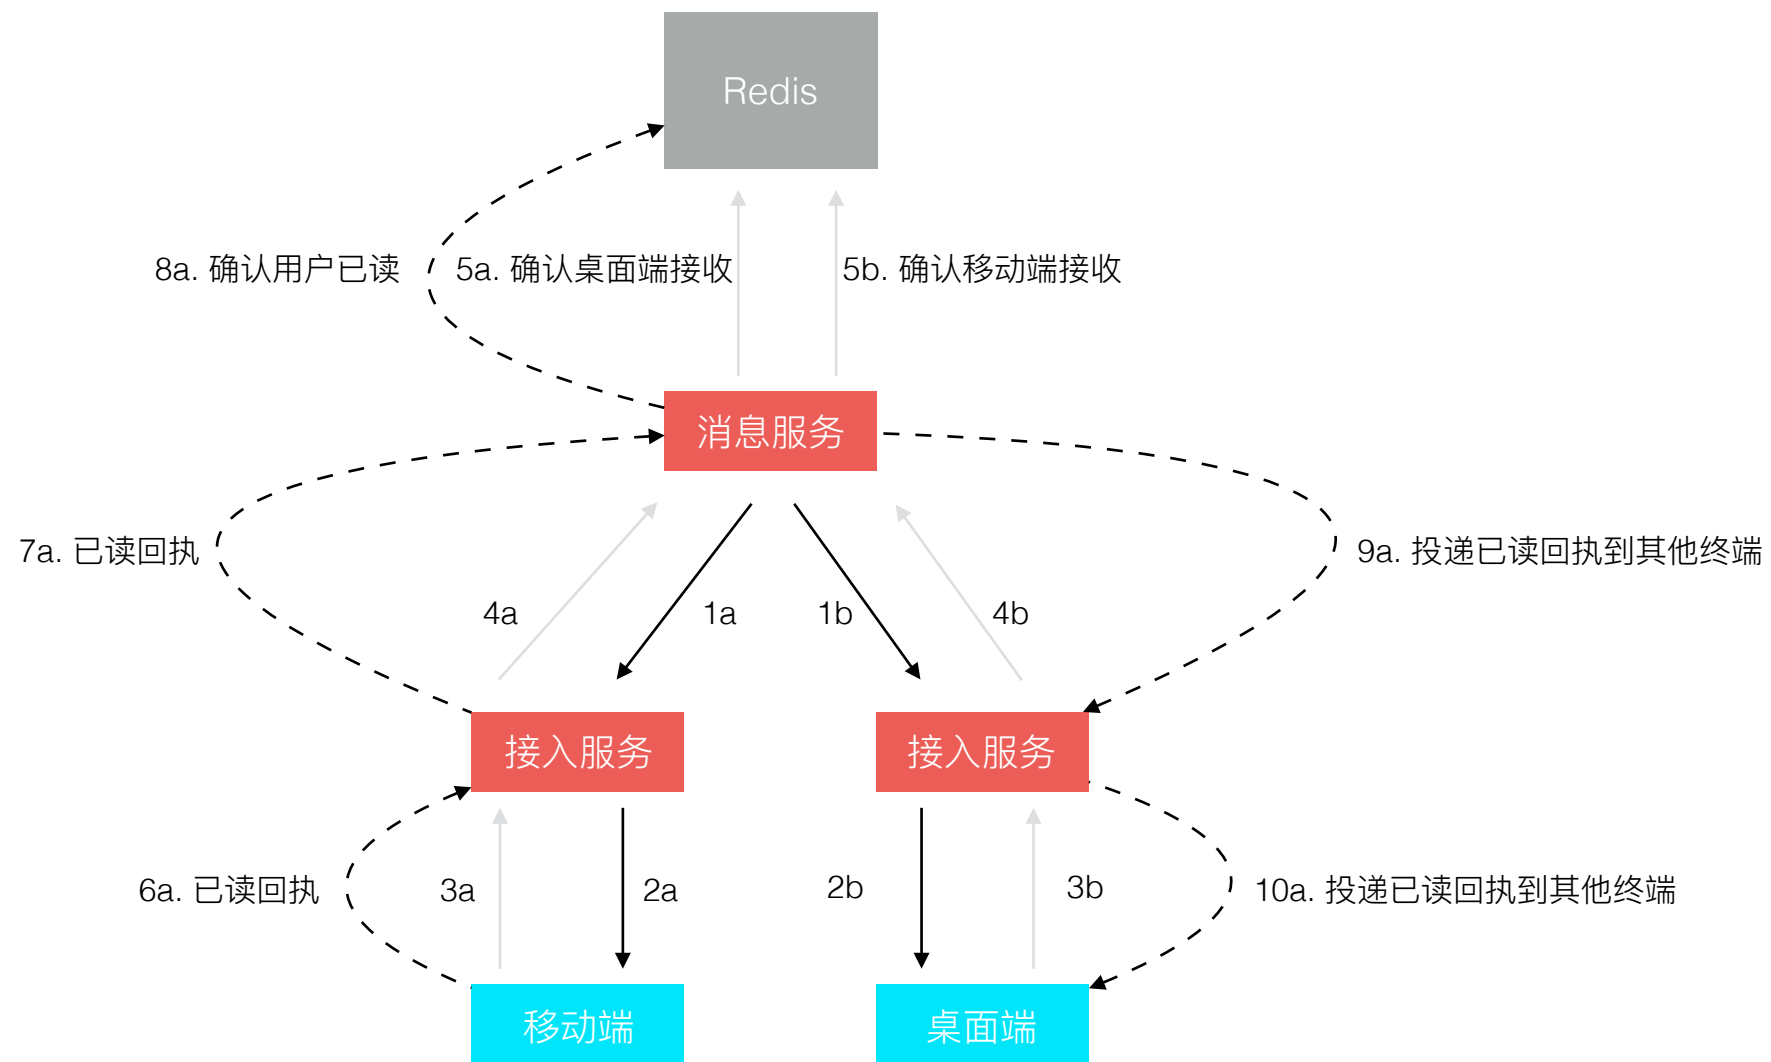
Redis

8a. 确认用户已读

5a. 确认桌面端接收

5b. 确认移动端接收

消息服务

7a. 已读回执

9a. 投递已读回执到其他终端

4a

1a

1b

4b

接入服务

接入服务

6a. 已读回执

3a

2a

2b

3b

10a. 投递已读回执到其他终端

移动端

桌面端